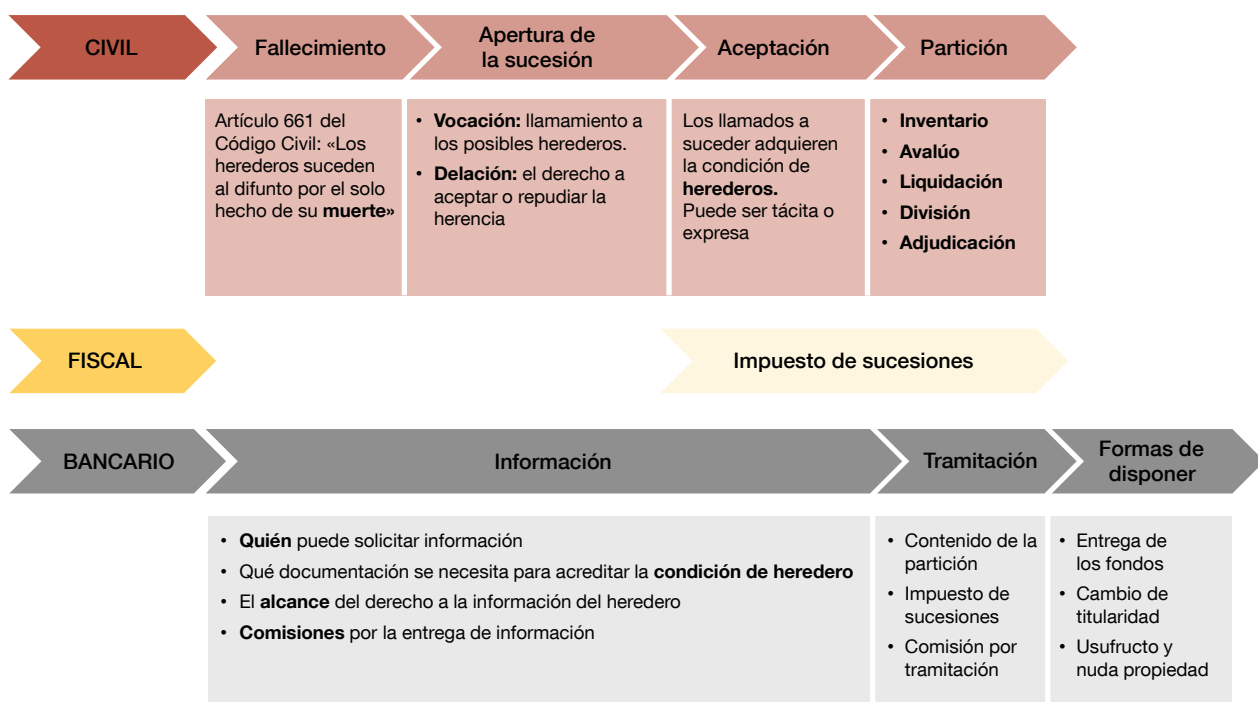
CIVIL

Fallecimiento

Apertura de la sucesión

Aceptación

Partición

Artículo 661 del Código Civil: «Los herederos suceden al difunto por el solo hecho de su **muerte»**

• **Vocación:** llamamiento a los posibles herederos.
• **Delación:** el derecho a aceptar o repudiar la herencia

Los llamados a suceder adquieren la condición de **herederos.**
Puede ser tácita o expresa

• **Inventario**
• **Avalúo**
• **Liquidación**
• **División**
• **Adjudicación**

FISCAL

Impuesto de sucesiones

BANCARIO

Información

Tramitación

Formas de disponer

• **Quién** puede solicitar información
• Qué documentación se necesita para acreditar la **condición de heredero**
• El **alcance** del derecho a la información del heredero
• **Comisiones** por la entrega de información

• Contenido de la partición
• Impuesto de sucesiones
• Comisión por tramitación

• Entrega de los fondos
• Cambio de titularidad
• Usufructo y nuda propiedad